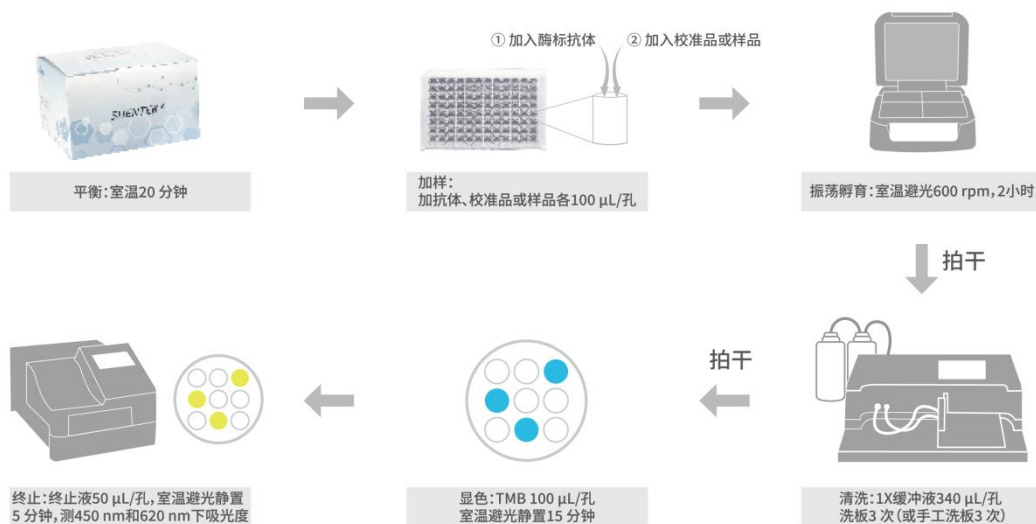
SHENTEK

平衡：室温20 分钟

① 加入酶标抗体 ② 加入校准品或样品

加样：
加抗体、校准品或样品各100 µL/孔

振荡孵育：室温避光600 rpm，2小时

拍干

清洗：1X缓冲液340 µL/孔
洗板3 次（或手工洗板3 次）

拍干

显色：TMB 100 µL/孔
室温避光静置15 分钟

终止：终止液50 µL/孔，室温避光静置
5 分钟，测450 nm和620 nm下吸光度